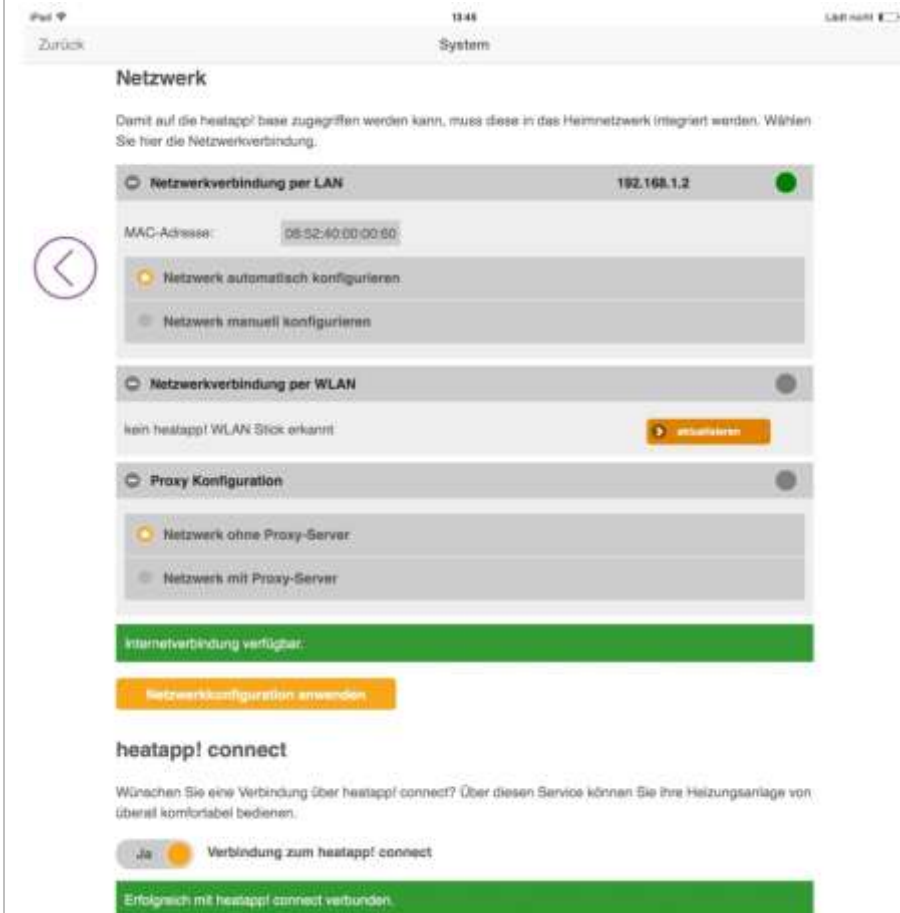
iPad
13:46
Lädt nicht

Zurück
System

Netzwerk

Damit auf die heatapp! base zugegriffen werden kann, muss diese in das Heimnetzwerk integriert werden. Wählen Sie hier die Netzwerkverbindung.

Netzwerkverbindung per LAN
192.168.1.2

MAC-Adresse:
08:52:40:00:00:60

Netzwerk automatisch konfigurieren

Netzwerk manuell konfigurieren

Netzwerkverbindung per WLAN

kein heatapp! WLAN Stick erkannt
aktualisieren

Proxy Konfiguration

Netzwerk ohne Proxy-Server

Netzwerk mit Proxy-Server

Internetverbindung verfügbar.

Netzwerkkonfiguration anwenden

heatapp! connect

Wünschen Sie eine Verbindung über heatapp! connect? Über diesen Service können Sie Ihre Heizungsanlage von überall komfortabel bedienen.

Ja
Verbindung zum heatapp! connect

Erfolgreich mit heatapp! connect verbunden.